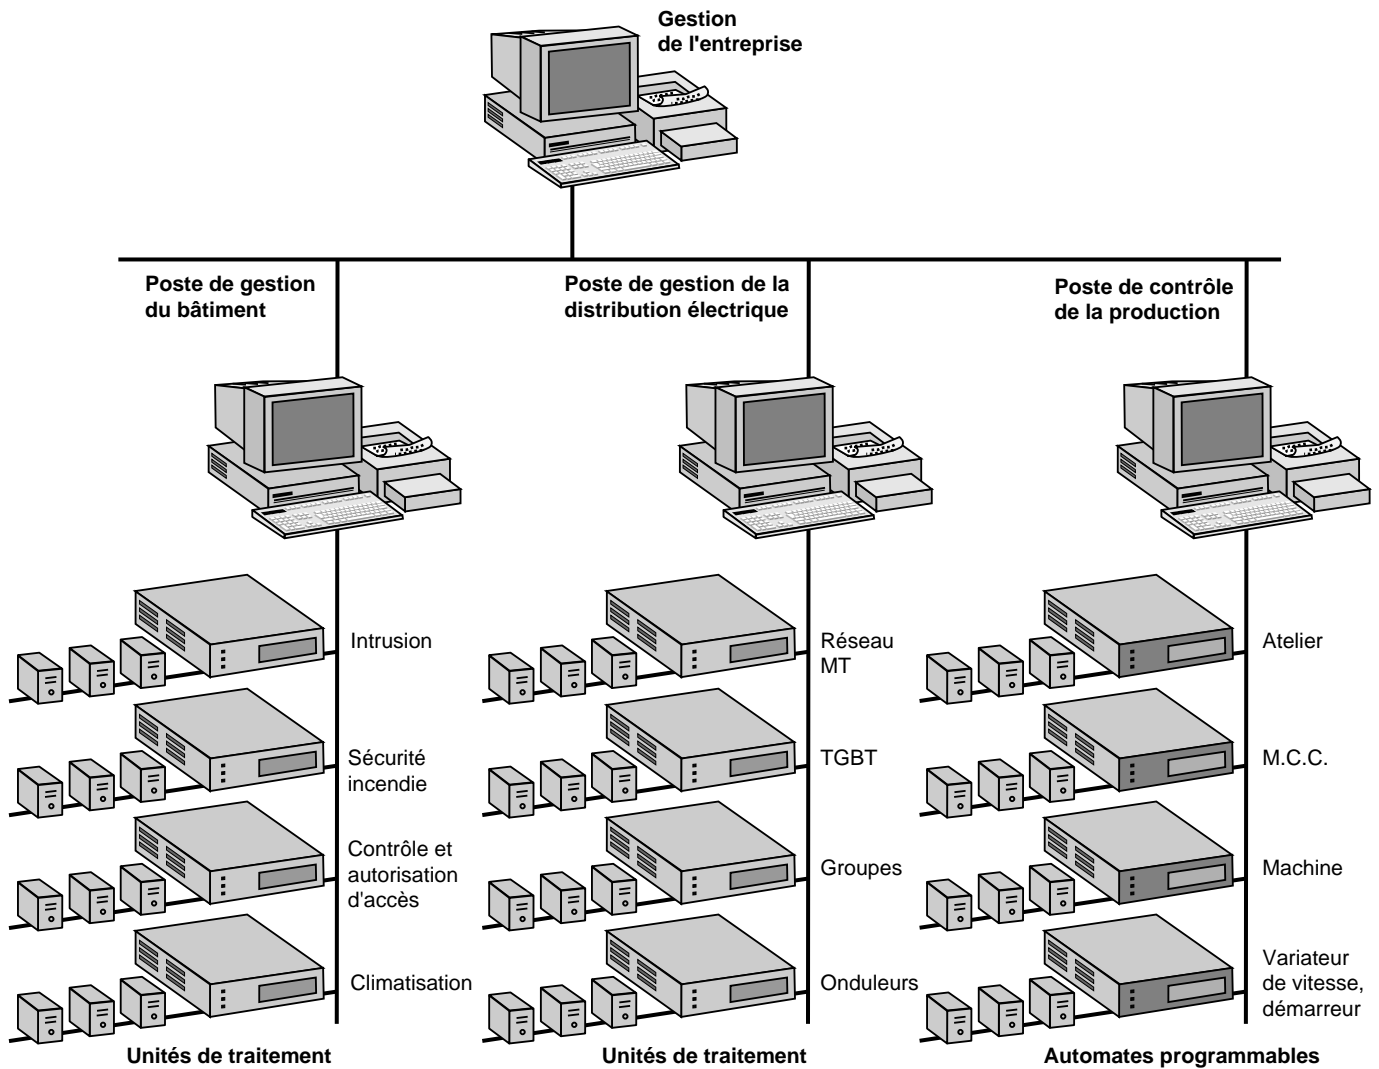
Gestion de l'entreprise

Poste de gestion du bâtiment

Poste de gestion de la distribution électrique

Poste de contrôle de la production

Intrusion

Sécurité incendie

Contrôle et autorisation d'accès

Climatisation

Réseau MT

TGBT

Groupes

Onduleurs

Atelier

M.C.C.

Machine

Variateur de vitesse, démarreur

Unités de traitement

Unités de traitement

Automates programmables